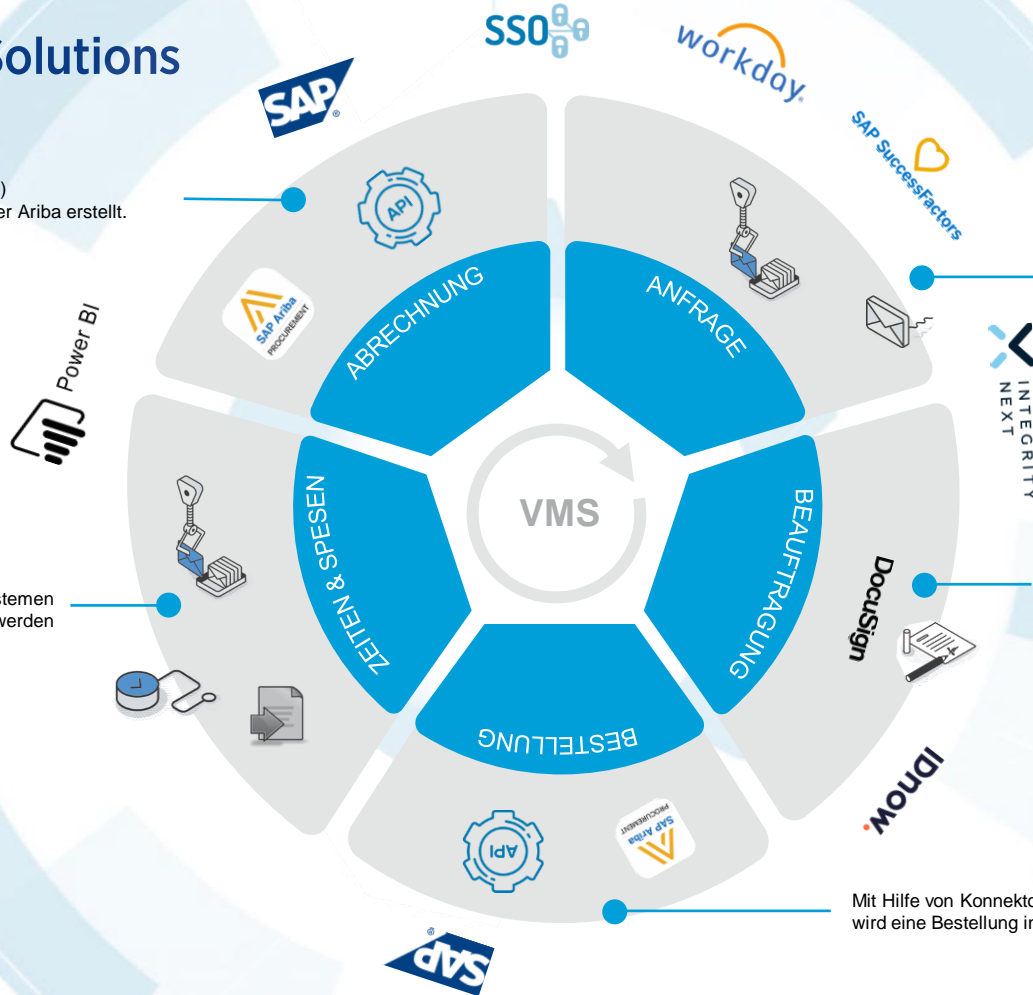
Solutions

SSO

workday

SAP

SAP SuccessFactors

)
er Ariba erstellt.

API

SAP Ariba PROCUREMENT

ABRECHNUNG

ANFRAGE

Power BI

INTEGRITY NEXT

VMS

ZEITEN & SPESEN

BEAUFTRAGUNG

stemen
werden

DocuSign

BESTELLUNG

IDnow.

API

SAP Ariba PROCUREMENT

Mit Hilfe von Konnekto
wird eine Bestellung i

SAP